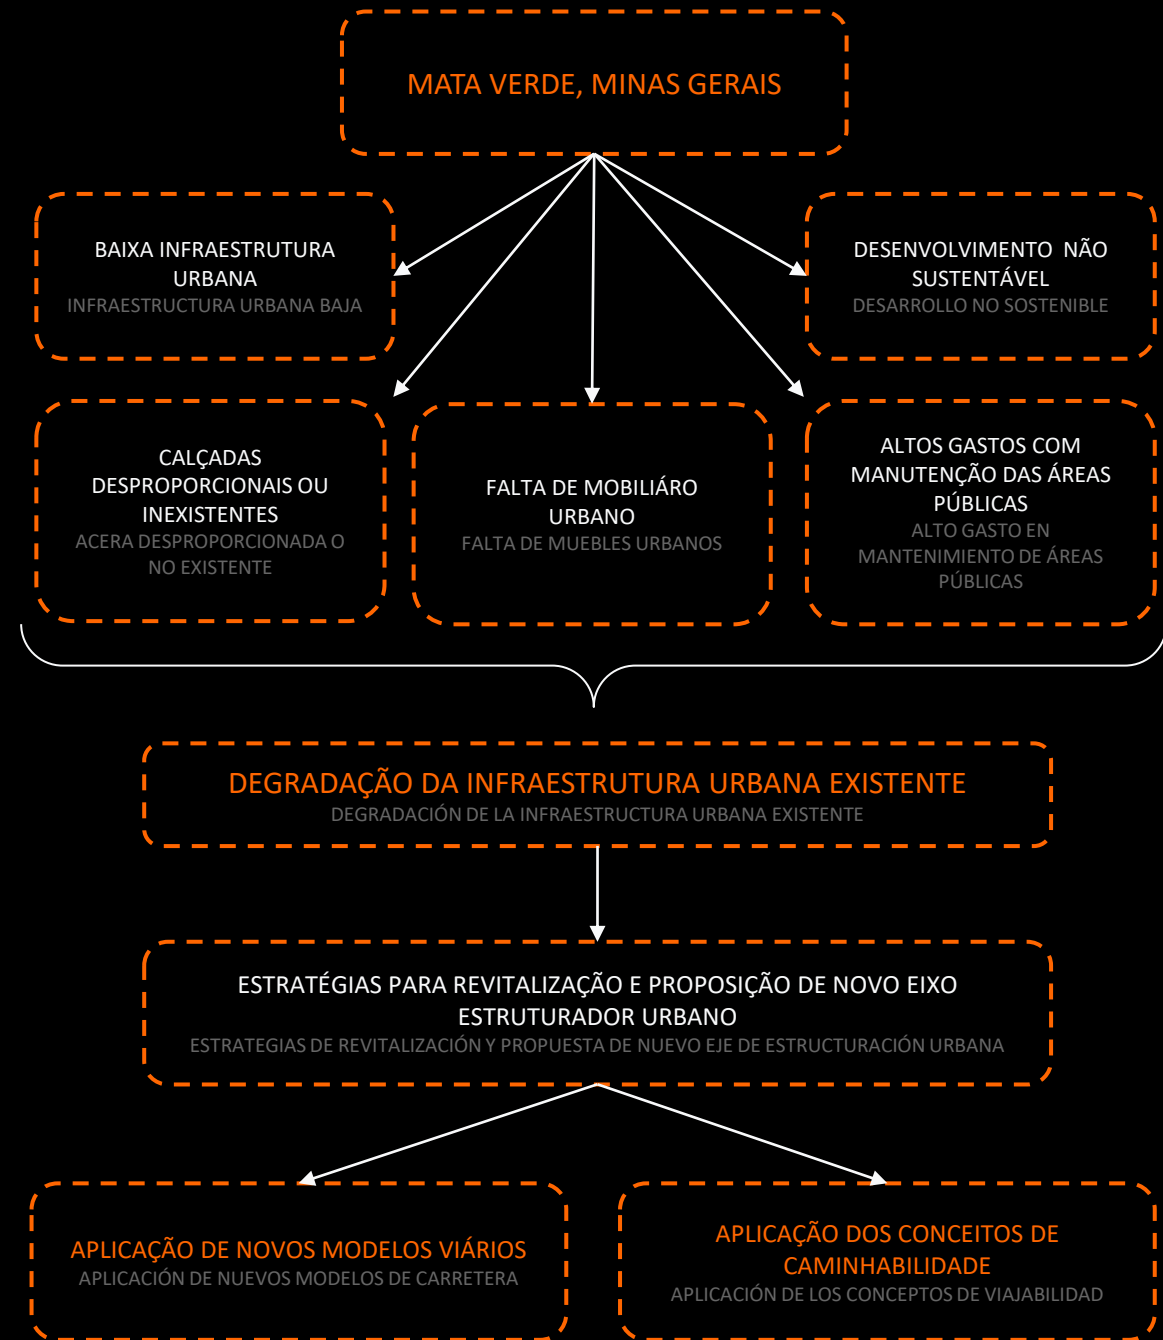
MATA VERDE, MINAS GERAIS

BAIXA INFRAESTRUTURA URBANA
INFRAESTRUCTURA URBANA BAJA

DESENVOLVIMENTO NÃO SUSTENTÁVEL
DESARROLLO NO SOSTENIBLE

CALÇADAS DESPROPORCIONAIS OU INEXISTENTES
ACERA DESPROPORCIONADA O NO EXISTENTE

FALTA DE MOBILIÁRO URBANO
FALTA DE MUEBLES URBANOS

ALTOS GASTOS COM MANUTENÇÃO DAS ÁREAS PÚBLICAS
ALTO GASTO EN MANTENIMIENTO DE ÁREAS PÚBLICAS

DEGRADAÇÃO DA INFRAESTRUTURA URBANA EXISTENTE
DEGRADACIÓN DE LA INFRAESTRUCTURA URBANA EXISTENTE

ESTRATÉGIAS PARA REVITALIZAÇÃO E PROPOSIÇÃO DE NOVO EIXO ESTRUTURADOR URBANO
ESTRATEGIAS DE REVITALIZACIÓN Y PROPUESTA DE NUEVO EJE DE ESTRUCTURACIÓN URBANA

APLICAÇÃO DE NOVOS MODELOS VIÁRIOS
APLICACIÓN DE NUEVOS MODELOS DE CARRETERA

APLICAÇÃO DOS CONCEITOS DE CAMINHABILIDADE
APLICACIÓN DE LOS CONCEPTOS DE VIAJABILIDAD